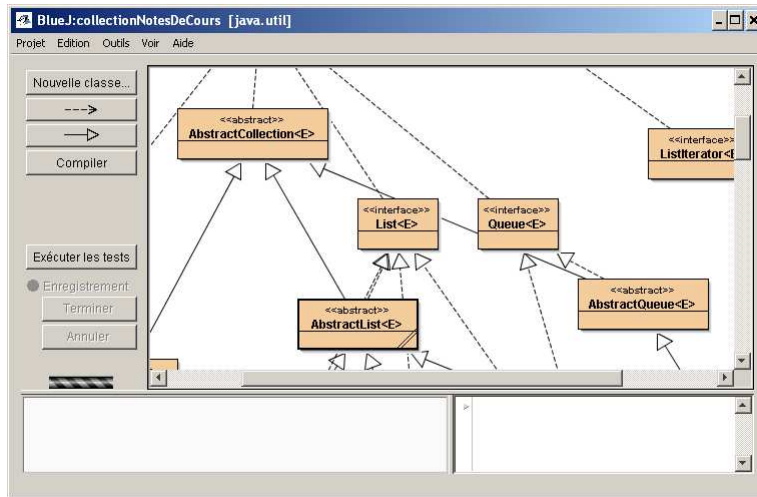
BlueJ:collectionNotesDeCours [java.util]

Projet Edition Outils Voir Aide

Nouvelle classe...

--->

—▷

Compiler

Exécuter les tests

Enregistrement

Terminer

Annuler

<<abstract>>
AbstractCollection<E>

<<interface>>
ListIterator<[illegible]

<<interface>>
List<E>

<<interface>>
Queue<E>

<<abstract>>
AbstractQueue<E>

<<abstract>>
AbstractList<E>